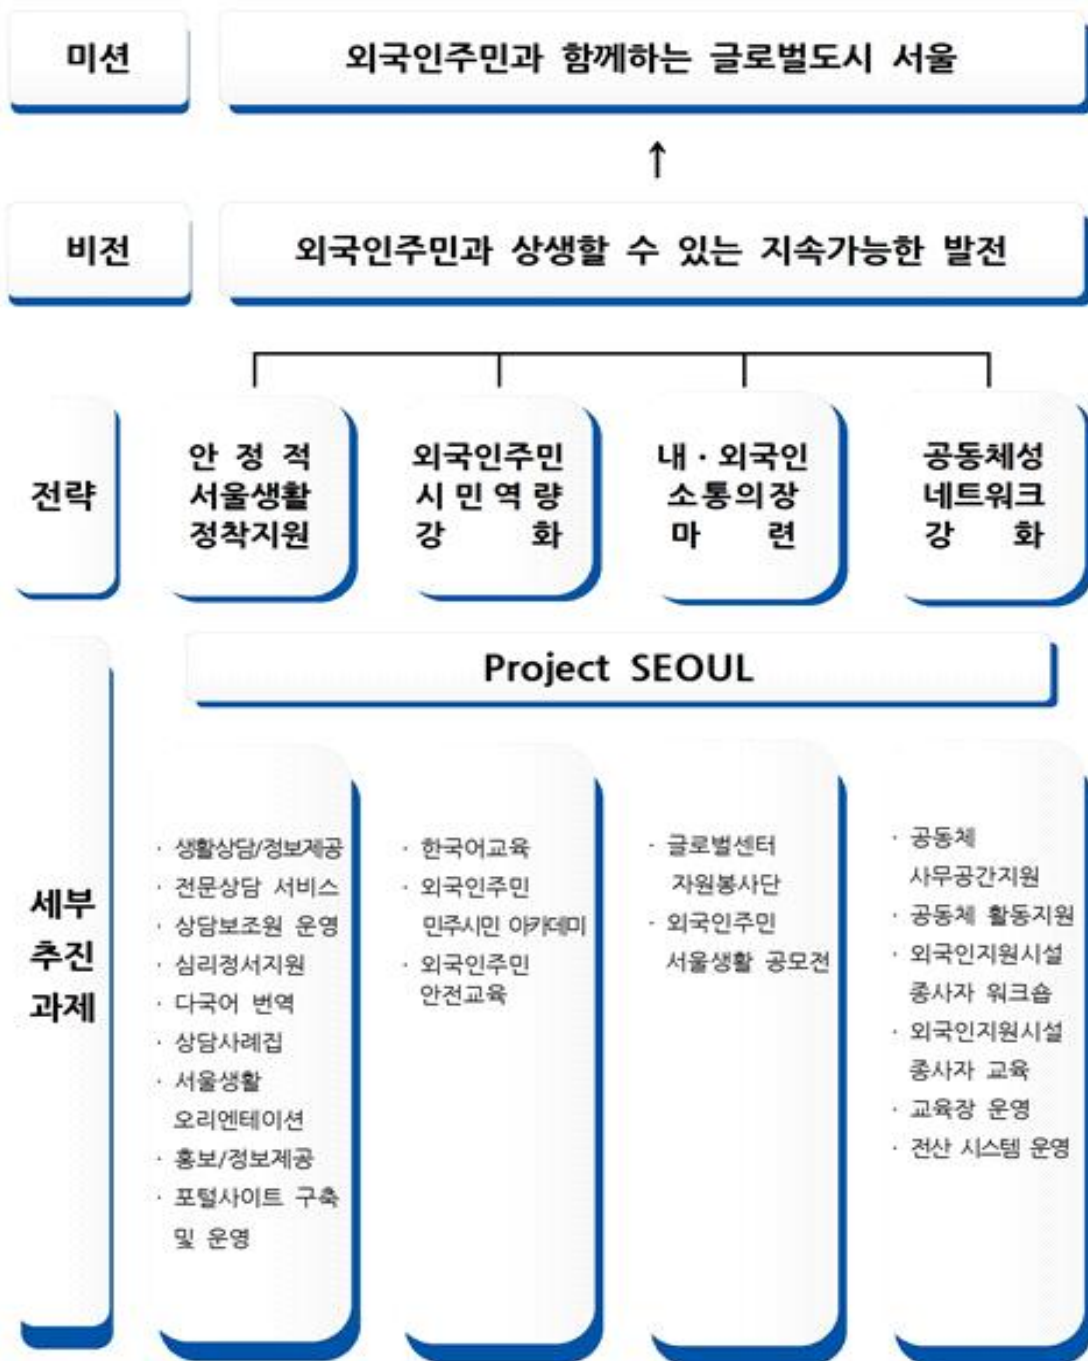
미션

외국인주민과 함께하는 글로벌도시 서울

↑

비전

외국인주민과 상생할 수 있는 지속가능한 발전

전략

안 정 적 서울생활 정착지원

외국인주민 시 민 역 량 강 화

내 · 외국인 소통의장 마 련

공동체성 네트워크 강 화

Project SEOUL

세부 추진 과제

· 생활상담/정보제공
· 전문상담 서비스
· 상담보조원 운영
· 심리정서지원
· 다국어 번역
· 상담사례집
· 서울생활 오리엔테이션
· 홍보/정보제공
· 포털사이트 구축 및 운영

· 한국어교육
· 외국인주민 민주시민 아카데미
· 외국인주민 안전교육

· 글로벌센터 자원봉사단
· 외국인주민 서울생활 공모전

· 공동체 사무공간지원
· 공동체 활동지원
· 외국인지원시설 종사자 워크숍
· 외국인지원시설 종사자 교육
· 교육장 운영
· 전산 시스템 운영